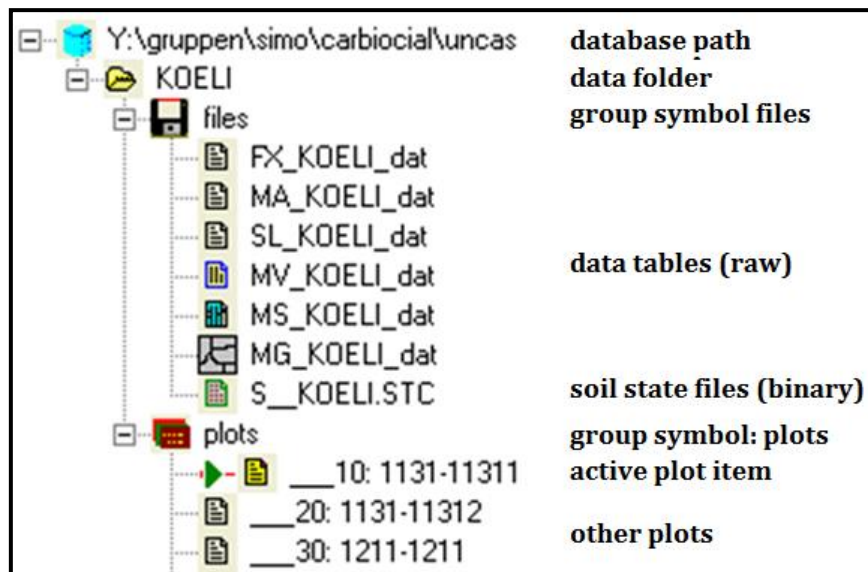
Y:\gruppen\simo\carbiocial\uncas
KOELI
files
FX_KOELI_dat
MA_KOELI_dat
SL_KOELI_dat
MV_KOELI_dat
MS_KOELI_dat
MG_KOELI_dat
S__KOELI.STC
plots
___10: 1131-11311
___20: 1131-11312
___30: 1211-1211

database path
data folder
group symbol files
data tables (raw)
soil state files (binary)
group symbol: plots
active plot item
other plots